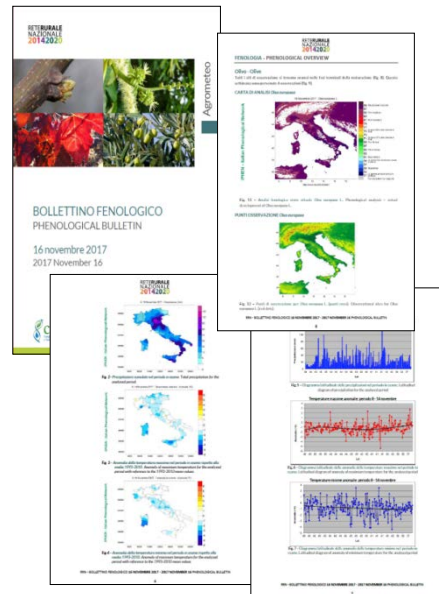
RETERURALE NAZIONALE 20142020

Agrometeo

BOLLETTINO FENOLOGICO
PHENOLOGICAL BULLETIN

16 novembre 2017
2017 November 16

FENOLOGIA - PHENOLOGICAL OVERVIEW

Olivo - Olive

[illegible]

CARTA DI ANALISI Olea europaea

IPHEN - Italian Phenological Network

Fig. 11 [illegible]

PUNTI OSSERVAZIONE Olea europaea

Fig. 12 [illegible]

IPHEN - BOLLETTINO FENOLOGICO 16 NOVEMBRE 2017 - 2017 NOVEMBER 16 PHENOLOGICAL BULLETIN

Fig. 2 - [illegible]

Fig. 3 - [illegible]

Fig. 4 - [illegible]

IPHEN - BOLLETTINO FENOLOGICO 16 NOVEMBRE 2017 - 2017 NOVEMBER 16 PHENOLOGICAL BULLETIN

Fig. 5 - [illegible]

Temperature massime assolute - periodo 8 - 14 novembre

Fig. 6 - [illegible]

Temperature minime assolute - periodo 8 - 14 novembre

Fig. 7 - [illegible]

IPHEN - BOLLETTINO FENOLOGICO 16 NOVEMBRE 2017 - 2017 NOVEMBER 16 PHENOLOGICAL BULLETIN